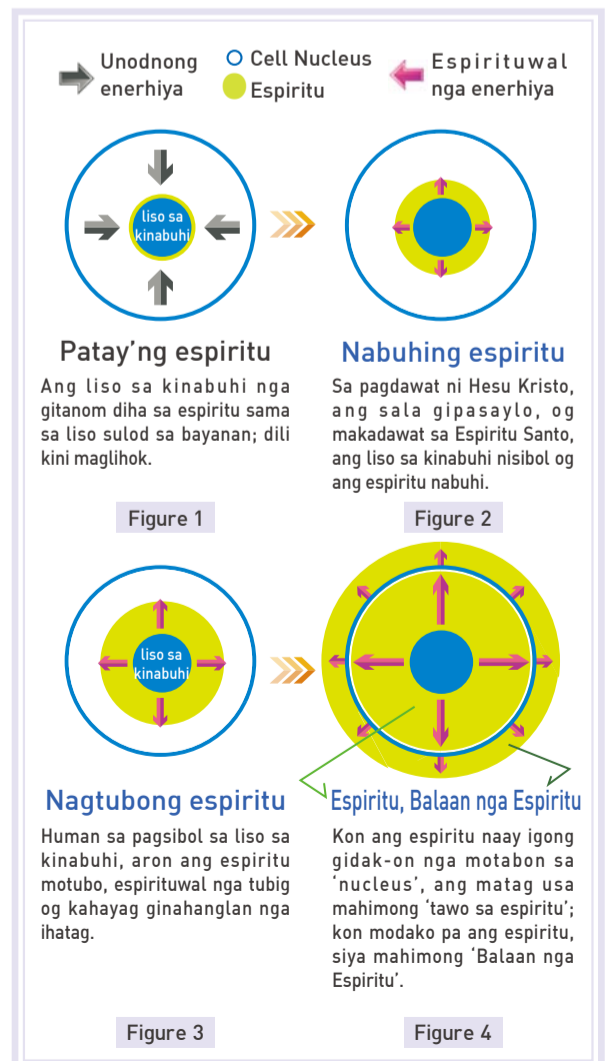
Unodnong enerhiya

Cell Nucleus

Espiritu

Espirituwal nga enerhiya

liso sa kinabuhi

Patay'ng espiritu

Ang liso sa kinabuhi nga gitanom diha sa espiritu sama sa liso sulod sa bayanan; dili kini maglihok.

Figure 1

Nabuhing espiritu

Sa pagdawat ni Hesu Kristo, ang sala gipasaylo, og makadawat sa Espiritu Santo, ang liso sa kinabuhi nisibol og ang espiritu nabuhi.

Figure 2

liso sa kinabuhi

Nagtubong espiritu

Human sa pagsibol sa liso sa kinabuhi, aron ang espiritu motubo, espirituwal nga tubig og kahayag ginahanglan nga ihatag.

Figure 3

Espiritu, Balaan nga Espiritu

Kon ang espiritu naay igong gidak-on nga motabon sa 'nucleus', ang matag usa mahimong 'tawo sa espiritu'; kon modako pa ang espiritu, siya mahimong 'Balaan nga Espiritu'.

Figure 4